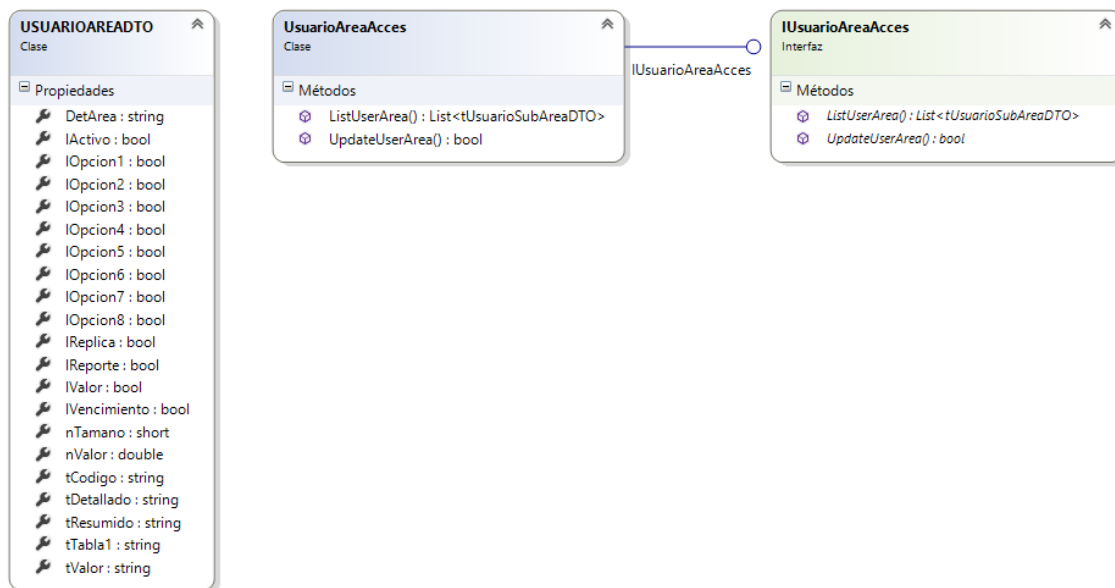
USUARIOAREADTO
Clase

Propiedades
DetArea : string
lActivo : bool
lOpcion1 : bool
lOpcion2 : bool
lOpcion3 : bool
lOpcion4 : bool
lOpcion5 : bool
lOpcion6 : bool
lOpcion7 : bool
lOpcion8 : bool
lReplica : bool
lReporte : bool
lValor : bool
lVencimiento : bool
nTamano : short
nValor : double
tCodigo : string
tDetallado : string
tResumido : string
tTabla1 : string
tValor : string

UsuarioAreaAcces
Clase

Métodos
ListUserArea() : List<tUsuarioSubAreaDTO>
UpdateUserArea() : bool

IUsuarioAreaAcces

IUsuarioAreaAcces
Interfaz

Métodos
ListUserArea() : List<tUsuarioSubAreaDTO>
UpdateUserArea() : bool